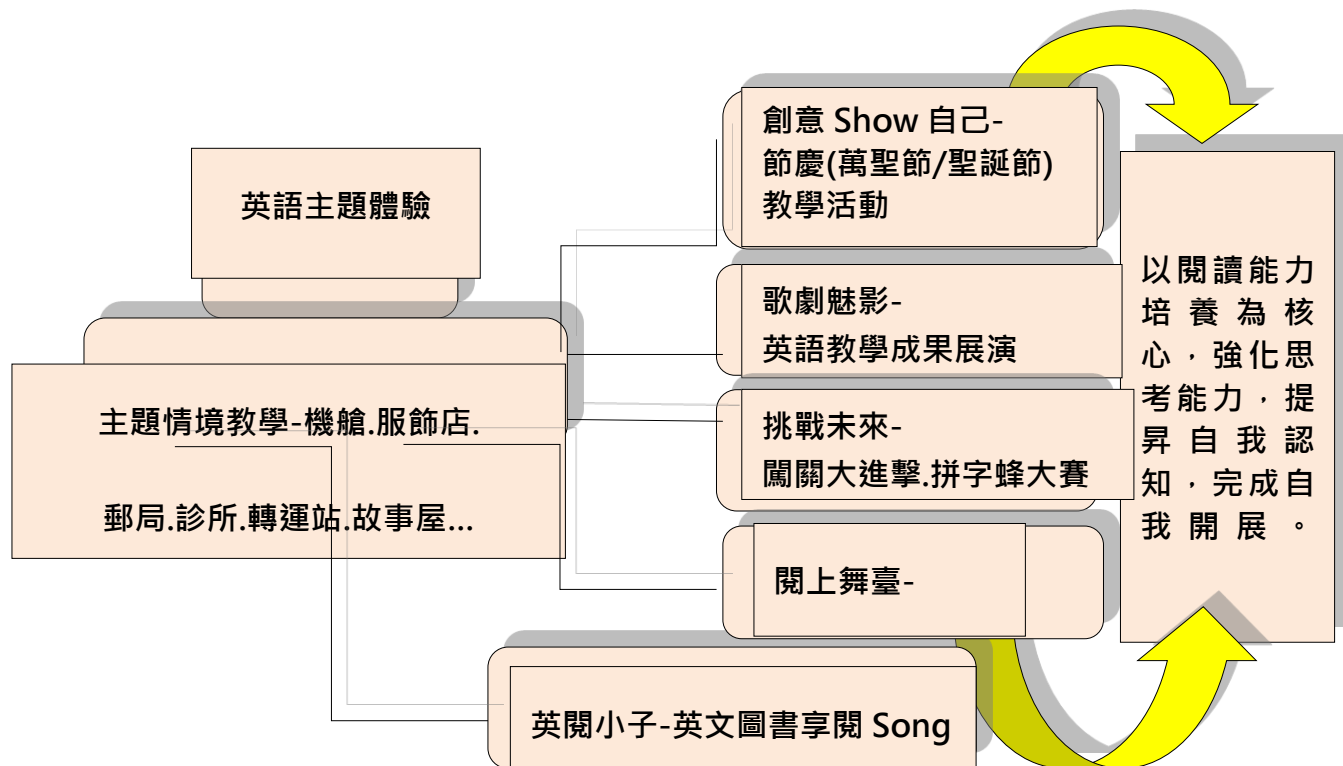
英語主題體驗

主題情境教學-機艙.服飾店.

郵局.診所.轉運站.故事屋...

創意 Show 自己-
節慶(萬聖節/聖誕節)
教學活動

歌劇魅影-
英語教學成果展演

挑戰未來-
闖關大進擊.拼字蜂大賽

閱上舞臺-

英閱小子-英文圖書享閱 Song

以閱讀能力培養為核心，強化思考能力，提昇自我認知，完成自我開展。